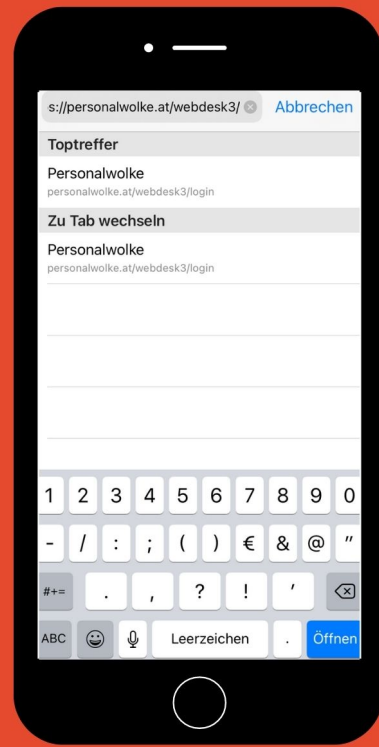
s://personalwolke.at/webdesk3/ Abbrechen

Toptreffer

Personalwolke
personalwolke.at/webdesk3/login

Zu Tab wechseln

Personalwolke
personalwolke.at/webdesk3/login

1 2 3 4 5 6 7 8 9 0
- / : ; ( ) € & @ "
#+= . , ? ! '
ABC Leerzeichen . Öffnen